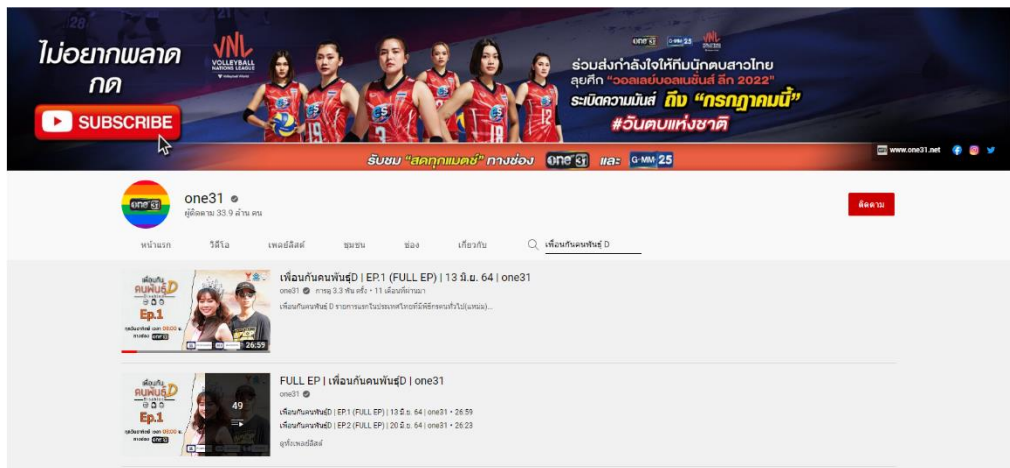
ไม่อยากพลาด
กด
SUBSCRIBE

VNL
VOLLEYBALL NATIONS LEAGUE

one31 GMM25 VNL
ร่วมส่งกำลังใจให้ทีมนักตบสาวไทย
ลุยศึก "วอลเลย์บอลเนชั่นส์ ลีก 2022"
ระเบิดความมันส์ ถึง "กรกฎาคมนี้"
#วันตบแห่งชาติ

รับชม "สดทุกแมตช์" ทางช่อง one31 และ GMM25
www.one31.net

one31
ผู้ติดตาม 33.9 ล้าน คน
ติดตาม

หน้าแรก วิดีโอ เพลย์ลิสต์ ชุมชน ช่อง เกี่ยวกับ เพื่อนกันคนพันธุ์ D

เพื่อนกันคนพันธุ์D | EP.1 (FULL EP) | 13 มิ.ย. 64 | one31
one31 · การดู 3.3 พันครั้ง · 11 เดือนที่ผ่านมา
เพื่อนกันคนพันธุ์ D รายการแรกในประเทศไทยที่มีพิธีกรคนทั่วไป(แหน่ง)...
Ep.1
26:59

FULL EP | เพื่อนกันคนพันธุ์D | one31
one31
เพื่อนกันคนพันธุ์D | EP.1 (FULL EP) | 13 มิ.ย. 64 | one31 • 26:59
เพื่อนกันคนพันธุ์D | EP.2 (FULL EP) | 20 มิ.ย. 64 | one31 • 26:23
ดูทั้งเพลย์ลิสต์
49
Ep.1